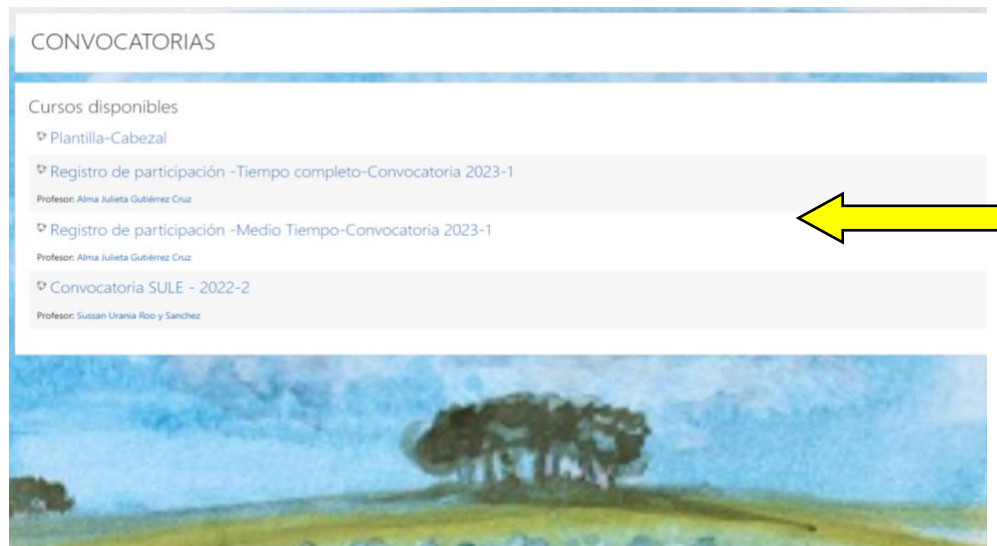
CONVOCATORIAS

Cursos disponibles

Plantilla-Cabezal

Registro de participación -Tiempo completo-Convocatoria 2023-1

Profesor: Alma Julieta Gutiérrez Cruz

Registro de participación -Medio Tiempo-Convocatoria 2023-1

Profesor: Alma Julieta Gutiérrez Cruz

Convocatoria SULE - 2022-2

Profesor: Sussan Urania Roo y Sanchez